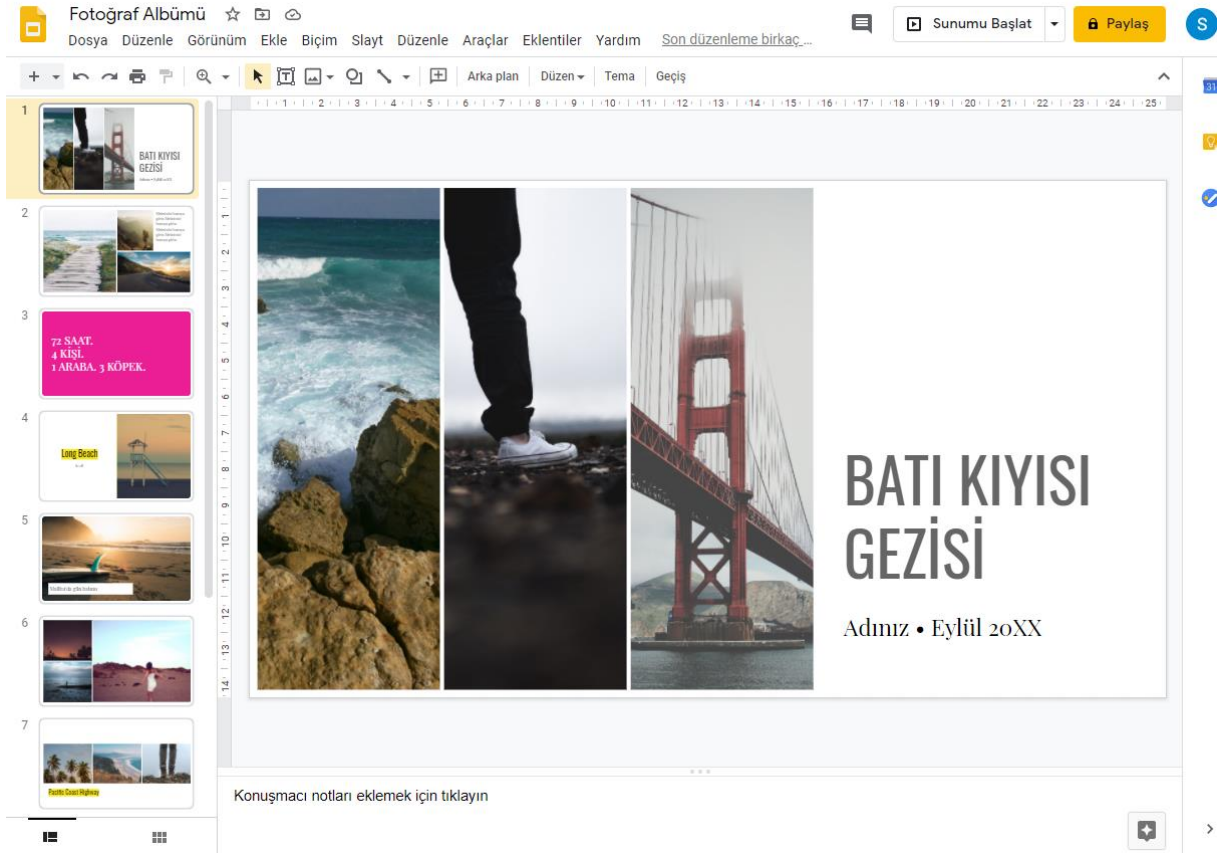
Fotoğraf Albümü

Dosya Düzenle Görünüm Ekle Biçim Slayt Düzenle Araçlar Eklentiler Yardım Son düzenleme birkaç ...

Sunumu Başlat

Paylaş

S

Arka plan Düzen Tema Geçiş

1 2 3 4 5 6 7 8 9 10 11 12 13 14 15 16 17 18 19 20 21 22 23 24 25

1

BATI KIYISI GEZİSİ

2

3

72 SAAT.
4 KİŞİ.
1 ARABA. 3 KÖPEK.

4

Long Beach

5

6

7

Pacific Coast Highway

BATI KIYISI GEZİSİ

Adınız • Eylül 20XX

Konuşmacı notları eklemek için tıklayın